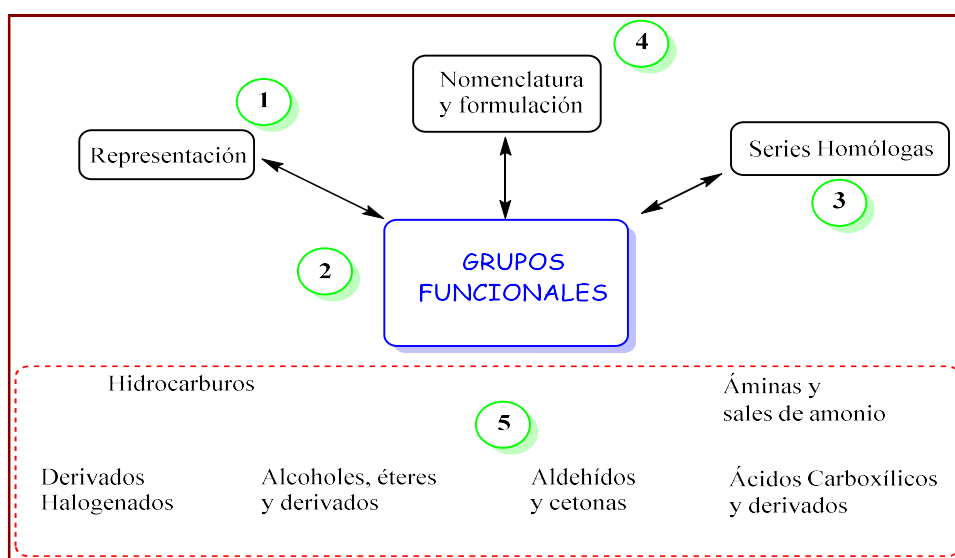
4

Nomenclatura y formulación

1

Representación

Series Homólogas

3

2

GRUPOS FUNCIONALES

Hidrocarburos

Áminas y sales de amonio

5

Derivados Halogenados

Alcoholes, éteres y derivados

Aldehídos y cetonas

Ácidos Carboxílicos y derivados